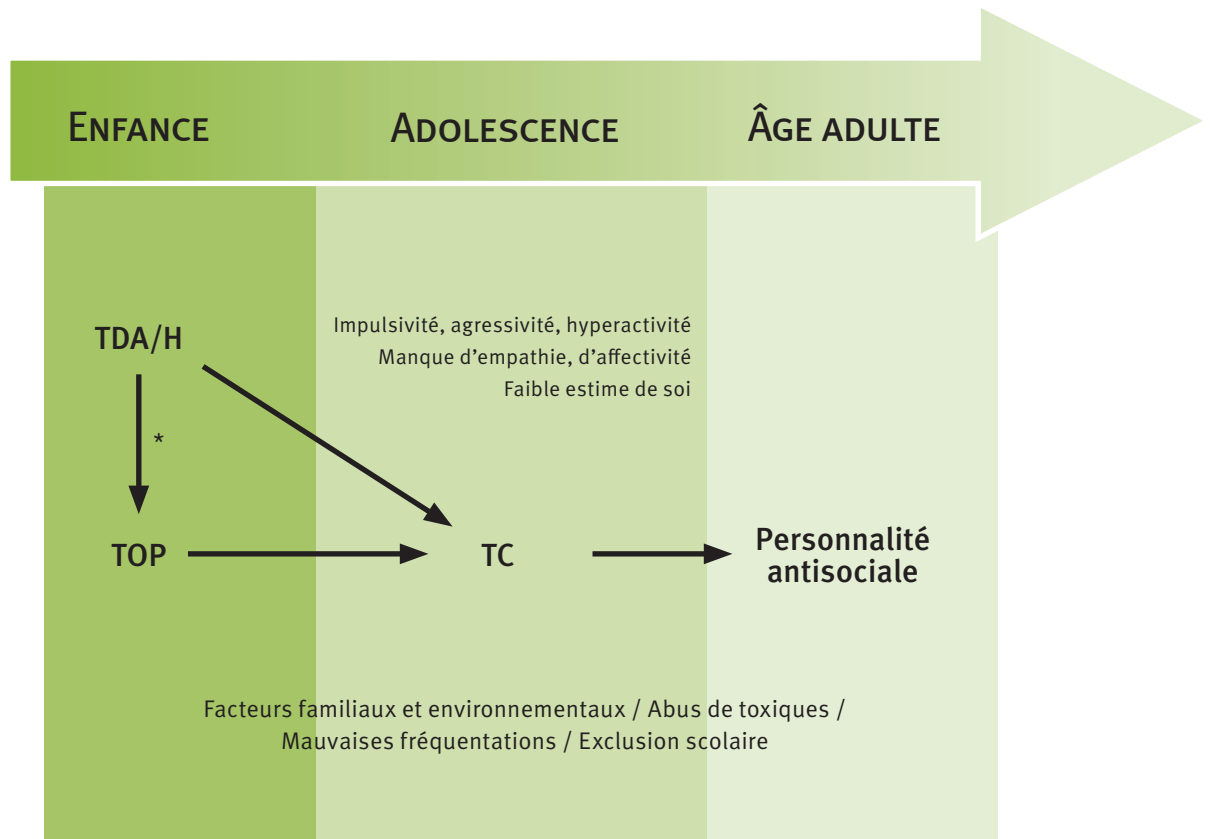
Enfance

Adolescence

Âge adulte

Impulsivité, agressivité, hyperactivité
Manque d'empathie, d'affectivité
Faible estime de soi

TDA/H

*

TOP

TC

Personnalité antisociale

Facteurs familiaux et environnementaux / Abus de toxiques / Mauvaises fréquentations / Exclusion scolaire